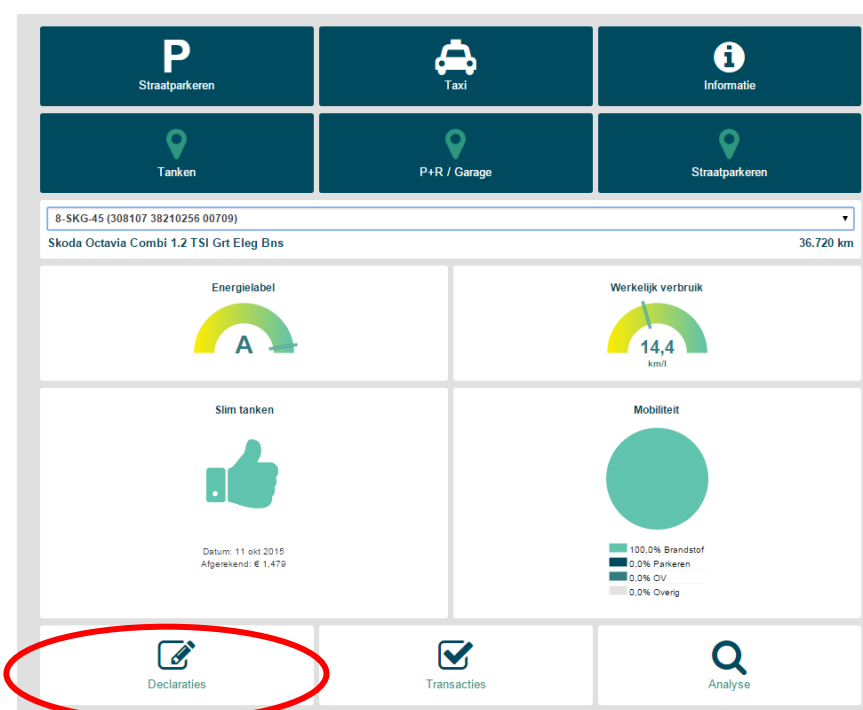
P
Straatparkeren

Taxi

Informatie

Tanken

P+R / Garage

Straatparkeren

8-SKG-45 (308107 38210256 00709)

Skoda Octavia Combi 1.2 TSI Grt Eleg Bns

36.720 km

Energielabel

A

Werkelijk verbruik

14,4
km/l

Slim tanken

Datum: 11 okt 2015
Afgerekend: € 1,479

Mobiliteit

100,0% Brandstof
0,0% Parkeren
0,0% OV
0,0% Overig

Declaraties

Transacties

Analyse